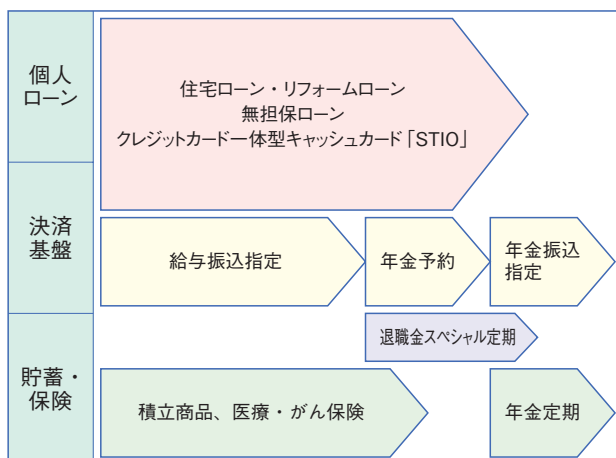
個人ローン

住宅ローン・リフォームローン
無担保ローン
クレジットカード一体型キャッシュカード「STIO」

決済基盤

給与振込指定

年金予約

年金振込指定

退職金スペシャル定期

貯蓄・保険

積立商品、医療・がん保険

年金定期